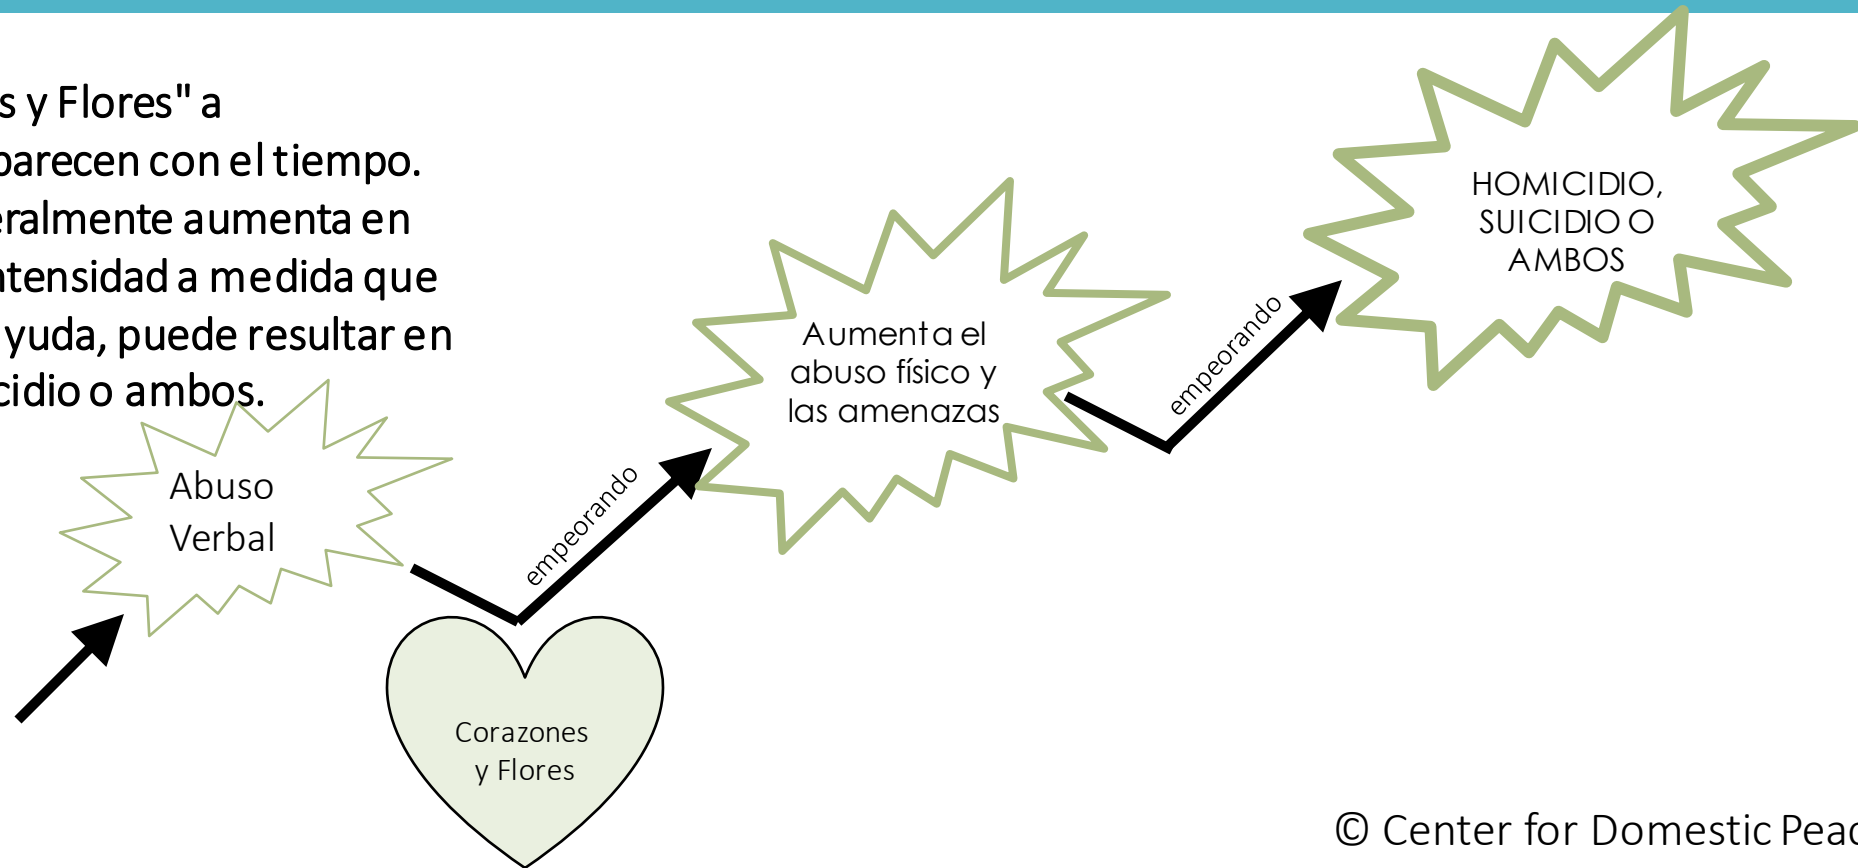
s y Flores" a
parecen con el tiempo.
eralmente aumenta en
ntensidad a medida que
yuda, puede resultar en
cidio o ambos.

Abuso Verbal

empeorando

Corazones y Flores

Aumenta el abuso físico y las amenazas

empeorando

HOMICIDIO, SUICIDIO O AMBOS

© Center for Domestic Peac